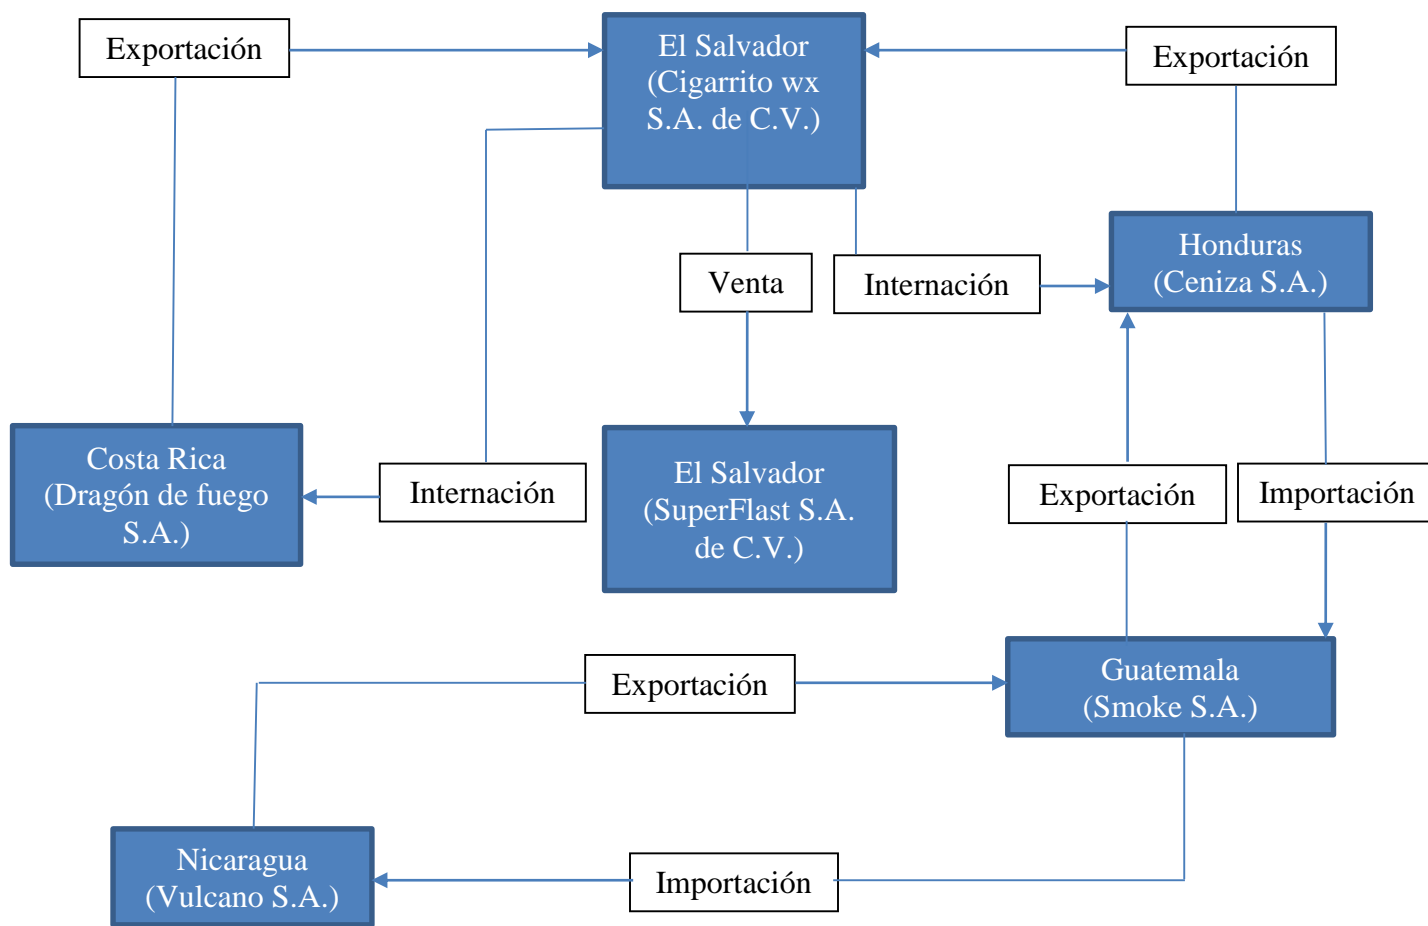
Exportación

El Salvador (Cigarrito wx S.A. de C.V.)

Exportación

Venta

Internación

Honduras (Ceniza S.A.)

Costa Rica (Dragón de fuego S.A.)

Internación

El Salvador (SuperFlast S.A. de C.V.)

Exportación

Importación

Exportación

Guatemala (Smoke S.A.)

Nicaragua (Vulcano S.A.)

Importación